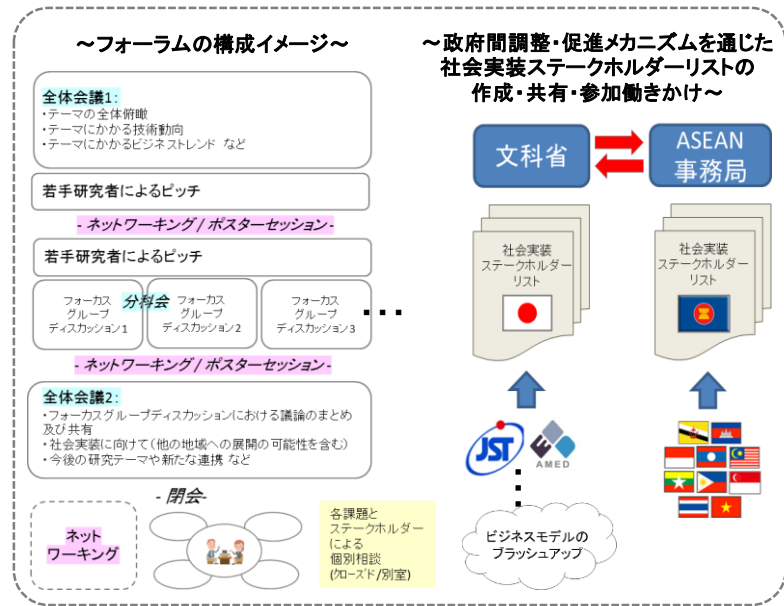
～フォーラムの構成イメージ～

全体会議1:
・テーマの全体俯瞰
・テーマにかかる技術動向
・テーマにかかるビジネストレンド など

若手研究者によるピッチ

- ネットワーキング / ポスターセッション -

若手研究者によるピッチ

分科会

フォーカス グループ ディスカッション1

フォーカス グループ ディスカッション2

フォーカス グループ ディスカッション3

・・・

- ネットワーキング / ポスターセッション -

全体会議2:
・フォーカスグループディスカッションにおける議論のまとめ及び共有
・社会実装に向けて（他の地域への展開の可能性を含む）
・今後の研究テーマや新たな連携 など

- 閉会-

ネット ワーキング

各課題と ステークホルダー による 個別相談 (クローズド/別室)

～政府間調整・促進メカニズムを通じた 社会実装ステークホルダーリストの 作成・共有・参加働きかけ～

文科省

ASEAN 事務局

社会実装 ステークホルダー リスト

社会実装 ステークホルダー リスト

JST

AMED

ビジネスモデルの ブラッシュアップ